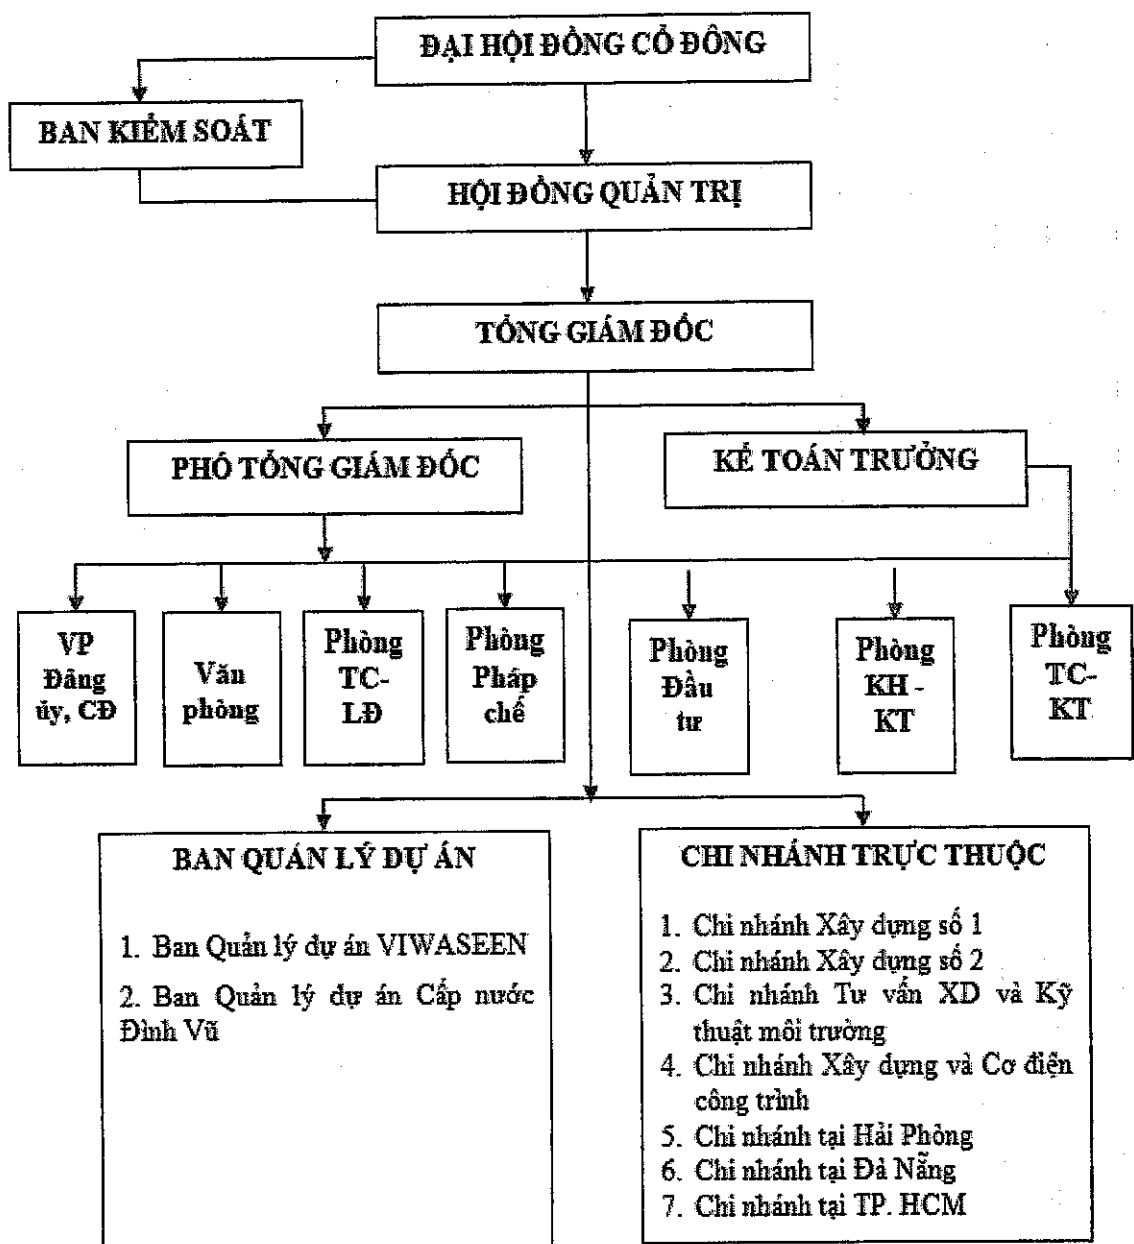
ĐẠI HỘI ĐỒNG CỔ ĐÔNG

BAN KIỂM SOÁT

HỘI ĐỒNG QUẢN TRỊ

TỔNG GIÁM ĐỐC

PHÓ TỔNG GIÁM ĐỐC

KẾ TOÁN TRƯỞNG

VP Đảng ủy, CĐ

Văn phòng

Phòng TC-LĐ

Phòng Pháp chế

Phòng Đầu tư

Phòng KH - KT

Phòng TC-KT

BAN QUẢN LÝ DỰ ÁN

1. Ban Quản lý dự án VIWASEEN

2. Ban Quản lý dự án Cấp nước Đình Vũ

CHI NHÁNH TRỰC THUỘC

1. Chi nhánh Xây dựng số 1
2. Chi nhánh Xây dựng số 2
3. Chi nhánh Tư vấn XD và Kỹ thuật môi trường
4. Chi nhánh Xây dựng và Cơ điện công trình
5. Chi nhánh tại Hải Phòng
6. Chi nhánh tại Đà Nẵng
7. Chi nhánh tại TP. HCM